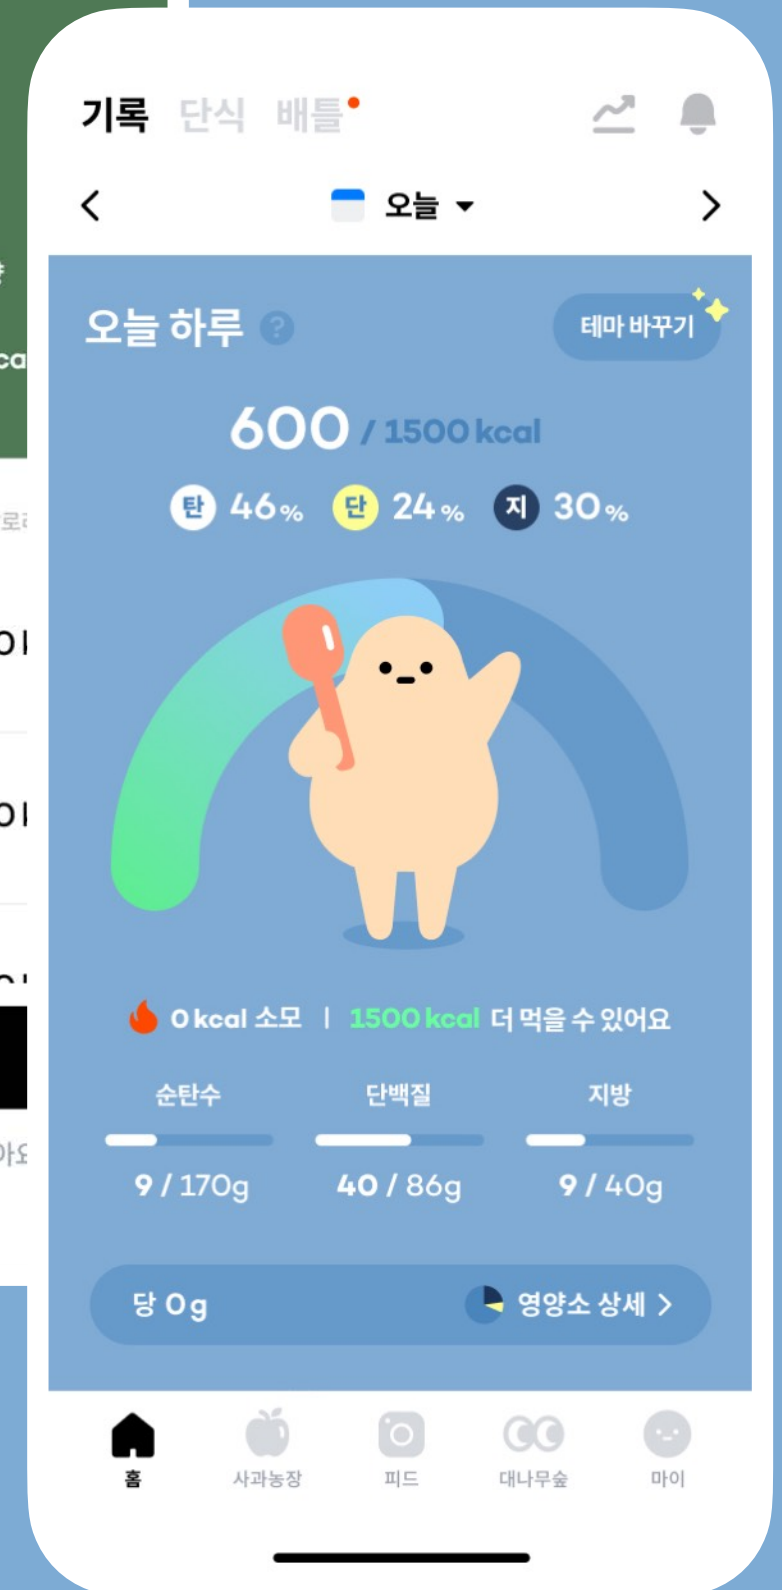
기록 단식 배틀

< 오늘 >

오늘 하루 ?
테마 바꾸기

600 / 1500 kcal
탄 46% 단 24% 지 30%

0 kcal 소모 | 1500 kcal 더 먹을 수 있어요

순탄수
9 / 170g
단백질
40 / 86g
지방
9 / 40g

당 0g
영양소 상세 >

홈 사과농장 피드 대나무숲 마이